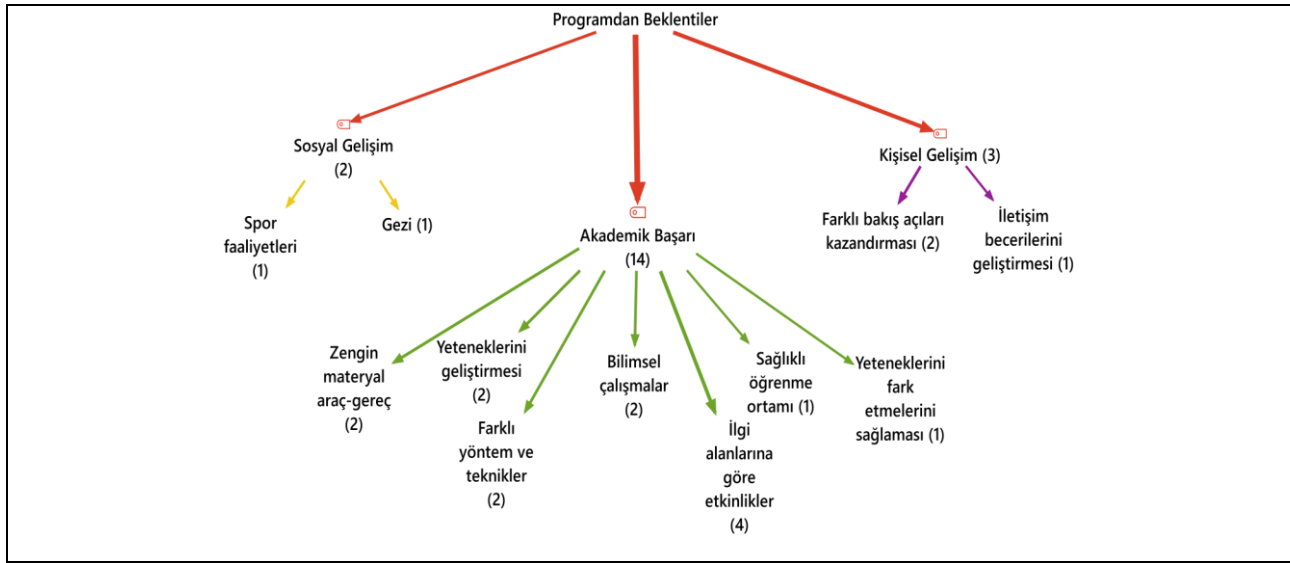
Programdan Beklentiler

Sosyal Gelişim (2)

Spor faaliyetleri (1)

Gezi (1)

Akademik Başarı (14)

Kişisel Gelişim (3)

Farklı bakış açıları kazandırması (2)

İletişim becerilerini geliştirmesi (1)

Zengin materyal araç-gereç (2)

Yeteneklerini geliştirmesi (2)

Farklı yöntem ve teknikler (2)

Bilimsel çalışmalar (2)

İlgi alanlarına göre etkinlikler (4)

Sağlıklı öğrenme ortamı (1)

Yeteneklerini fark etmelerini sağlaması (1)